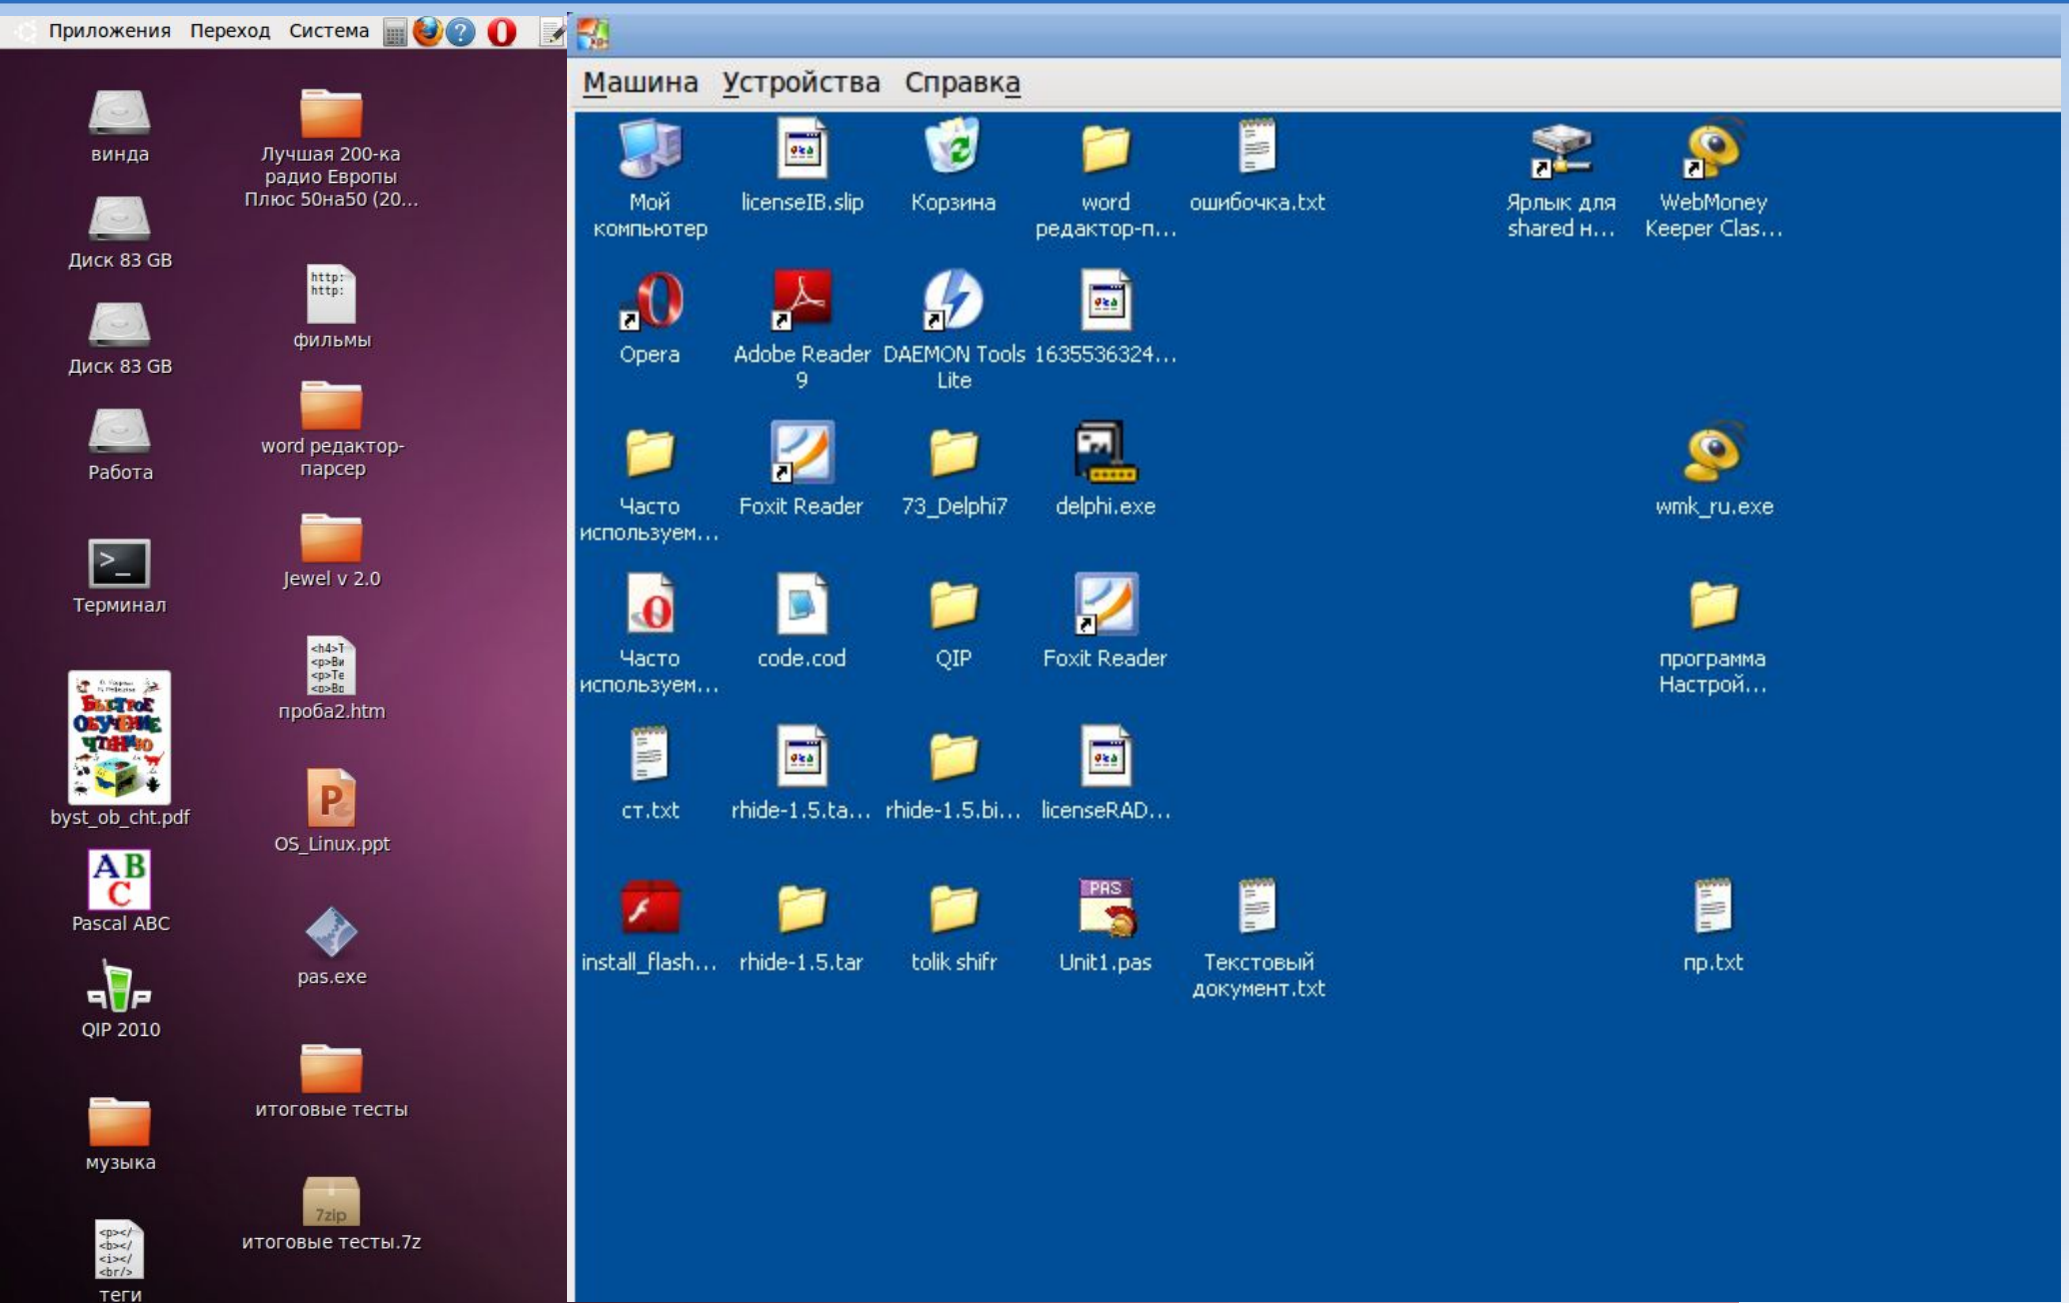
Приложения Переход Система

винда

Лучшая 200-ка радио Европы Плюс 50на50 (20...

Диск 83 GB

http: http:

фильмы

Диск 83 GB

word редактор-парсер

Работа

Jewel v 2.0

Терминал

проба2.htm

byst_ob_cht.pdf

OS_Linux.ppt

Pascal ABC

pas.exe

QIP 2010

итоговые тесты

музыка

7zip

итоговые тесты.7z

теги

Машина Устройства Справка

Мой компьютер

licenseIB.slip

Корзина

word редактор-п...

ошибочка.txt

Ярлык для shared н...

WebMoney Keeper Clas...

Opera

Adobe Reader 9

DAEMON Tools Lite

1635536324...

Часто используем...

Foxit Reader

73_Delphi7

delphi.exe

wmk_ru.exe

Часто используем...

code.cod

QIP

Foxit Reader

программа Настрой...

ст.txt

rhide-1.5.ta...

rhide-1.5.bi...

licenseRAD...

install_flash...

rhide-1.5.tar

tolik shifr

PAS

Unit1.pas

Текстовый документ.txt

пр.txt